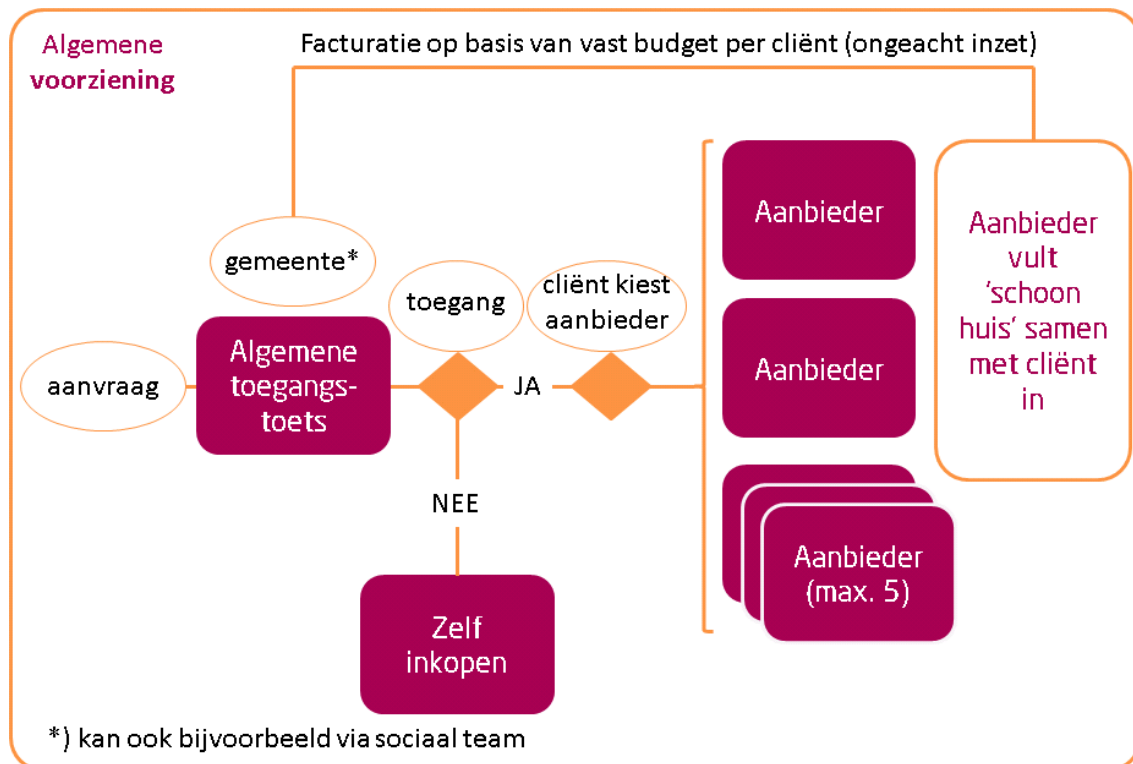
Algemene voorziening

Facturatie op basis van vast budget per cliënt (ongeacht inzet)

gemeente*

toegang

cliënt kiest aanbieder

aanvraag

Algemene toegangstoets

JA

NEE

Zelf inkopen

Aanbieder

Aanbieder

Aanbieder (max. 5)

Aanbieder vult 'schoon huis' samen met cliënt in

*) kan ook bijvoorbeeld via sociaal team